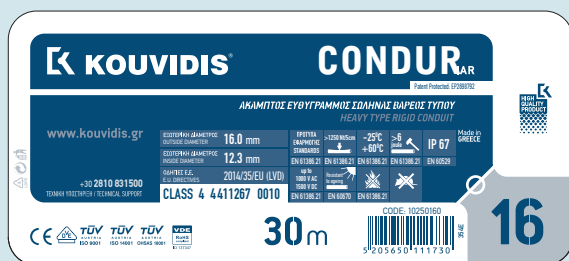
KOUVIDIS®

CONDUR LAR

Patent Protected: EP2899792

ΑΚΑΜΠΤΟΣ ΕΥΘΥΓΡΑΜΜΟΣ ΣΩΛΗΝΑΣ ΒΑΡΕΟΣ ΤΥΠΟΥ
HEAVY TYPE RIGID CONDUIT

HIGH QUALITY PRODUCT

www.kouvidis.gr

+30 2810 831500
ΤΕΧΝΙΚΗ ΥΠΟΣΤΗΡΙΞΗ | TECHNICAL SUPPORT

| ΕΞΩΤΕΡΙΚΗ ΔΙΑΜΕΤΡΟΣ OUTSIDE DIAMETER | 16.0 mm |
|---|---|
| ΕΣΩΤΕΡΙΚΗ ΔΙΑΜΕΤΡΟΣ INSIDE DIAMETER | 12.3 mm |
| ΟΔΗΓΙΕΣ Ε.Ε. E.U. DIRECTIVES | 2014/35/EU (LVD) |

CLASS 4 4411267 0010

| ΠΡΟΤΥΠΑ ΕΦΑΡΜΟΓΗΣ STANDARDS | >1250 N/5cm | -25°C +60°C | >6 joule | IP 67 | Made in GREECE |
|---|---|---|---|---|---|
| EN 61386.21 | EN 61386.21 | EN 61386.21 | EN 61386.21 | EN 60529 | |
| up to 1000 V AC 1500 V DC | Resistant to ageing | | | | |
| EN 61386.21 | EN 60670 | EN 61386.21 | EN 61386.21 | | |

TÜV AUSTRIA ISO 9001 TÜV AUSTRIA ISO 14001 TÜV AUSTRIA OHSAS 18001 VDE RoHS

30m

CODE: 10250160

5 205650 111730

16